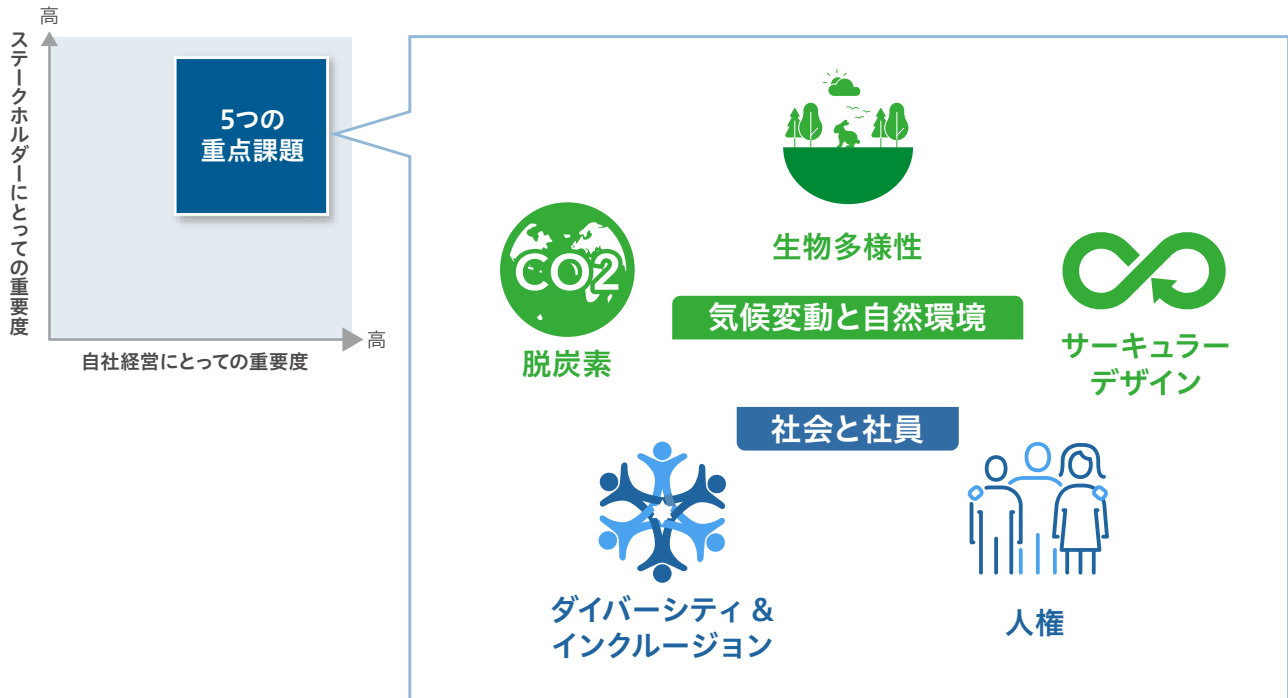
高

ステークホルダーにとっての重要度

5つの
重点課題

高

自社経営にとっての重要度

CO2

脱炭素

生物多様性

気候変動と自然環境

サーキュラー
デザイン

社会と社員

ダイバーシティ &
インクルージョン

人権